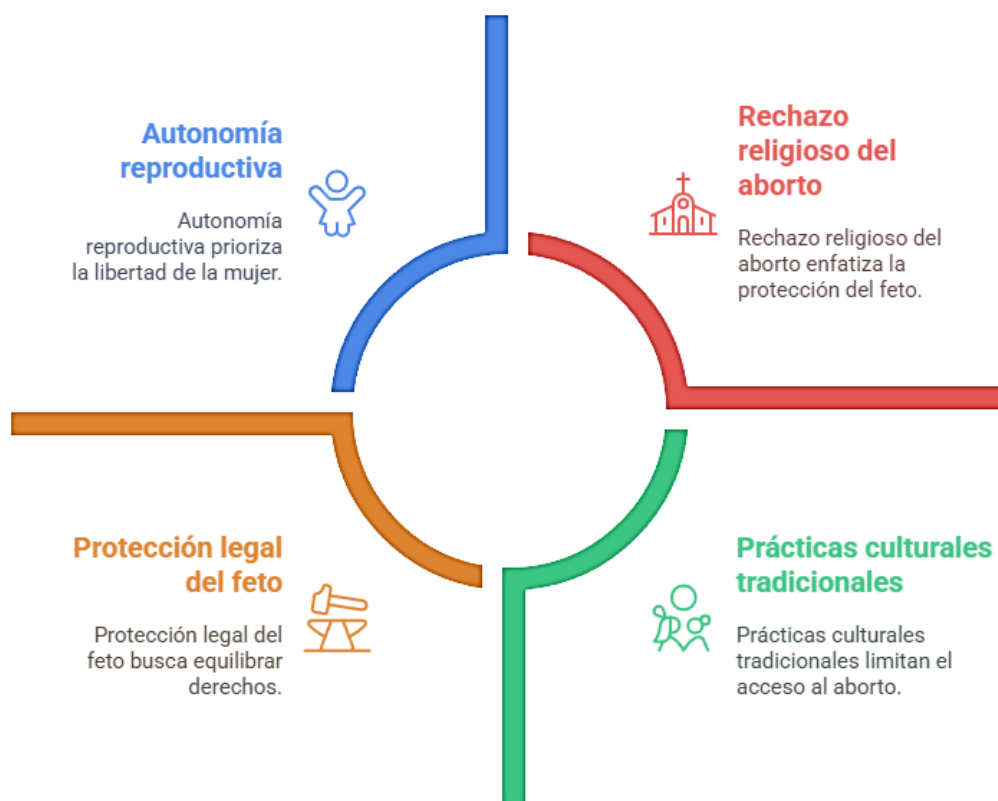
Autonomía reproductiva

Autonomía reproductiva prioriza la libertad de la mujer.

Rechazo religioso del aborto

Rechazo religioso del aborto enfatiza la protección del feto.

Protección legal del feto

Protección legal del feto busca equilibrar derechos.

Prácticas culturales tradicionales

Prácticas culturales tradicionales limitan el acceso al aborto.